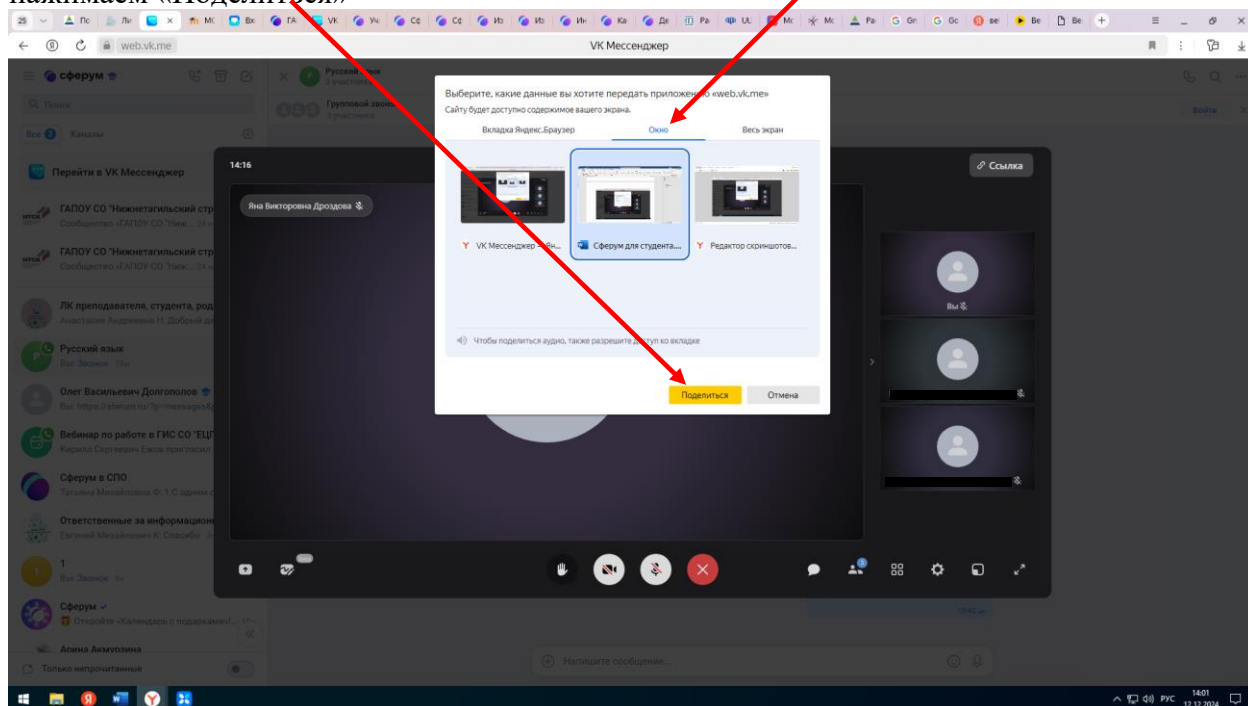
нажимаем «Поделиться»

web.vk.me
VK Мессенджер

сферум
Поиск
Все Каналы
Перейти в VK Мессенджер
ГАПОУ СО "Нижнетагильский стр
Сообщество «ГАПОУ СО "Ниж...
ГАПОУ СО "Нижнетагильский стр
Сообщество «ГАПОУ СО "Ниж...
ЛК преподавателя, студента, род
Анастасия Андреевна Н: Добрый де
Русский язык
Вы: Звонок
Олег Васильевич Долгополов
Вы: https://sferum.ru/?p=messages&
Вебинар по работе в ГИС СО "ЕЦП
Кирилл Сергеевич Ежов пригласил
Сферум в СПО
Татьяна Михайловна Ф: 1. С заним
Ответственные за информацион
Евгений Михайлович К: Спасибо
1
Вы: Звонок
Сферум
Откройте «Календарь с подарками»!...
Алина Акмурзина
Только непрочитанные

Русский язык
3 участника
Групповой звонок
3 участника
Войти

14:16
Яна Викторовна Дроздова
Ссылка
Вы

Выберите, какие данные вы хотите передать приложению «web.vk.me»
Сайту будет доступно содержимое вашего экрана.
Вкладка Яндекс.Браузер
Окно
Весь экран
VK Мессенджер — Ян...
Сферум для студента...
Редактор скриншотов...
Чтобы поделиться аудио, также разрешите доступ ко вкладке
Поделиться
Отмена

Напишите сообщение...

РУС 14:01 12.12.2024